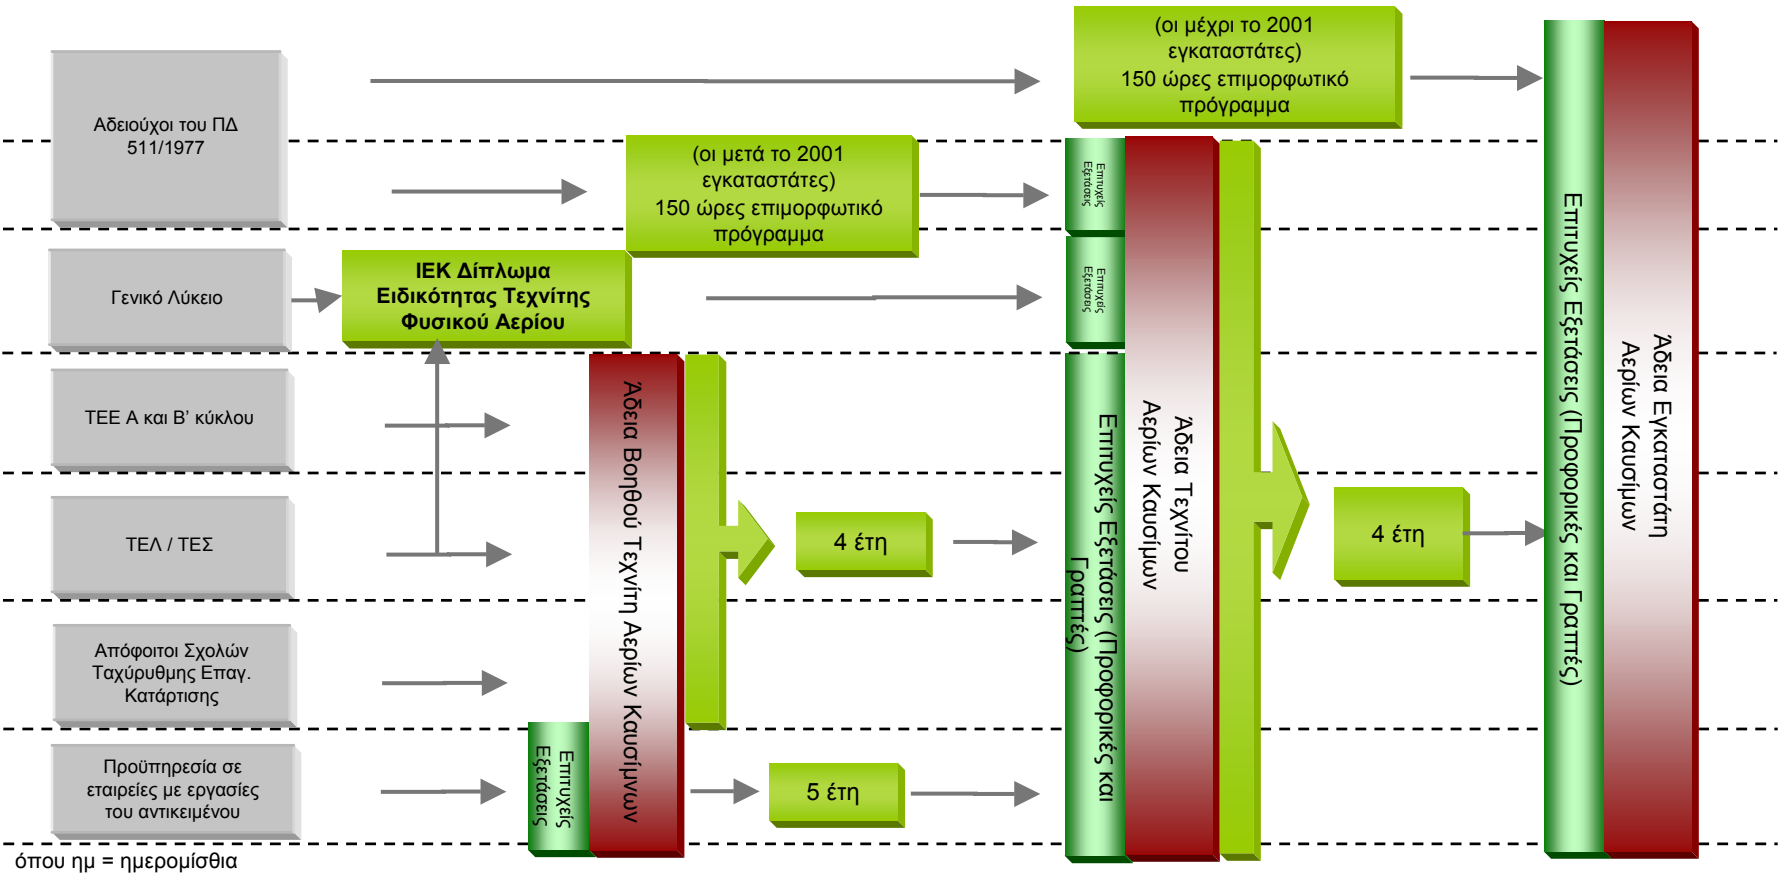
(οι μέχρι το 2001 εγκαταστάτες)
150 ώρες επιμορφωτικό πρόγραμμα

Αδειούχοι του ΠΔ 511/1977

(οι μετά το 2001 εγκαταστάτες)
150 ώρες επιμορφωτικό πρόγραμμα

Επιτυχείς Εξετάσεις

Επιτυχείς Εξετάσεις

Γενικό Λύκειο

ΙΕΚ Δίπλωμα Ειδικότητας Τεχνίτης Φυσικού Αερίου

ΤΕΕ Α και Β' κύκλου

Άδεια Βοηθού Τεχνίτη Αερίων Καυσίμων

4 έτη

Επιτυχείς Εξετάσεις (Προφορικές και Γραπτές)

Άδεια Τεχνίτου Αερίων Καυσίμων

4 έτη

Επιτυχείς Εξετάσεις (Προφορικές και Γραπτές)

Άδεια Εγκαταστάτη Αερίων Καυσίμων

ΤΕΛ / ΤΕΣ

Απόφοιτοι Σχολών Ταχύρυθμης Επαγ. Κατάρτισης

Προϋπηρεσία σε εταιρείες με εργασίες του αντικειμένου

Επιτυχείς Εξετάσεις

5 έτη

όπου ημ = ημερομίσθια